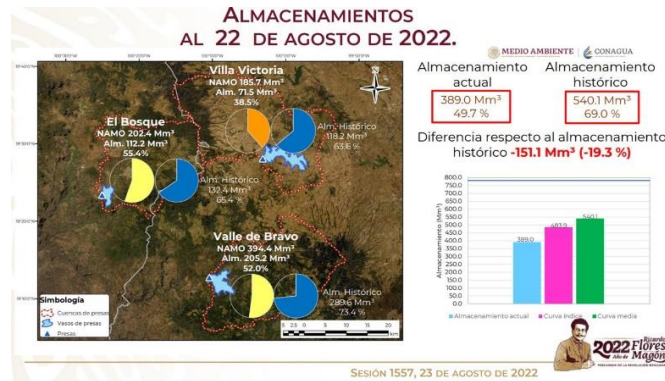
ALMACENAMIENTOS
AL 22 DE AGOSTO DE 2022.

MEDIO AMBIENTE | CONAGUA

Villa Victoria
NAMO 185.7 Mm³
Alm. 71.5 Mm³
38.5%

Alm. Histórico
118.2 Mm³
63.6 %

El Bosque
NAMO 202.4 Mm³
Alm. 112.2 Mm³
55.4%

Alm. Histórico
132.4 Mm³
65.4 %

Valle de Bravo
NAMO 394.4 Mm³
Alm. 205.2 Mm³
52.0%

Alm. Histórico
289.6 Mm³
73.4 %

Simbología
Cuencas de presas
Vasos de presas
Presas

0 2.5 5 10 15 20 km

Almacenamiento actual
389.0 Mm³
49.7 %

Almacenamiento histórico
540.1 Mm³
69.0 %

Diferencia respecto al almacenamiento histórico -151.1 Mm³ (-19.3 %)

Almacenamiento (Mm³)
800.0
750.0
700.0
650.0
600.0
550.0
500.0
450.0
400.0
350.0
300.0
250.0
200.0
150.0
100.0
50.0
0.0

389.0
483.9
540.1

Almacenamiento actual
Curva índice
Curva media

2022 Ricardo Flores Magón

SESIÓN 1557, 23 DE AGOSTO DE 2022